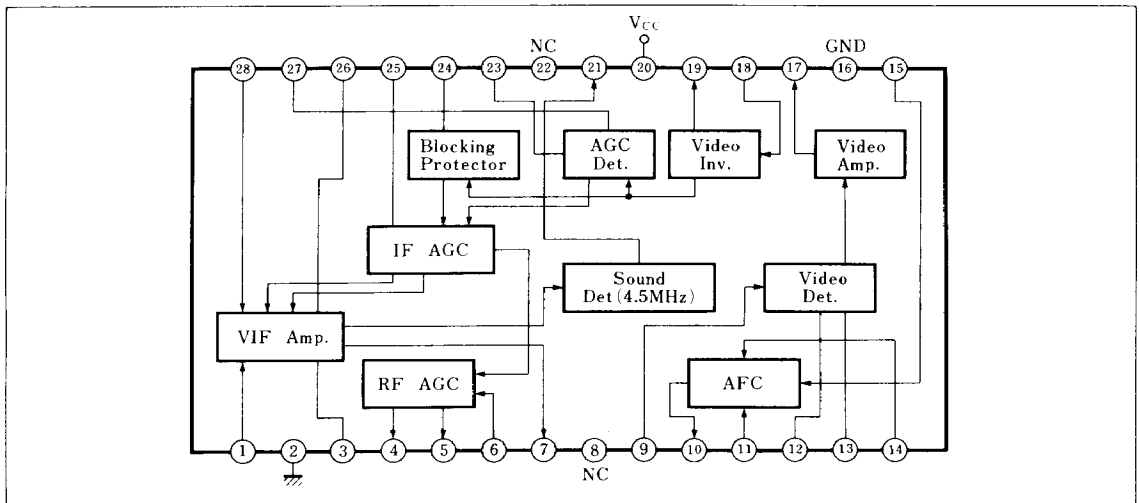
NC $V_{CC}$ GND

28 27 26 25 24 23 22 21 20 19 18 17 16 15

Blocking Protector

AGC Det.

Video Inv.

Video Amp.

IF AGC

Sound Det (4.5MHz)

Video Det.

VIF Amp.

RF AGC

AFC

1 2 3 4 5 6 7 8 9 10 11 12 13 14

NC